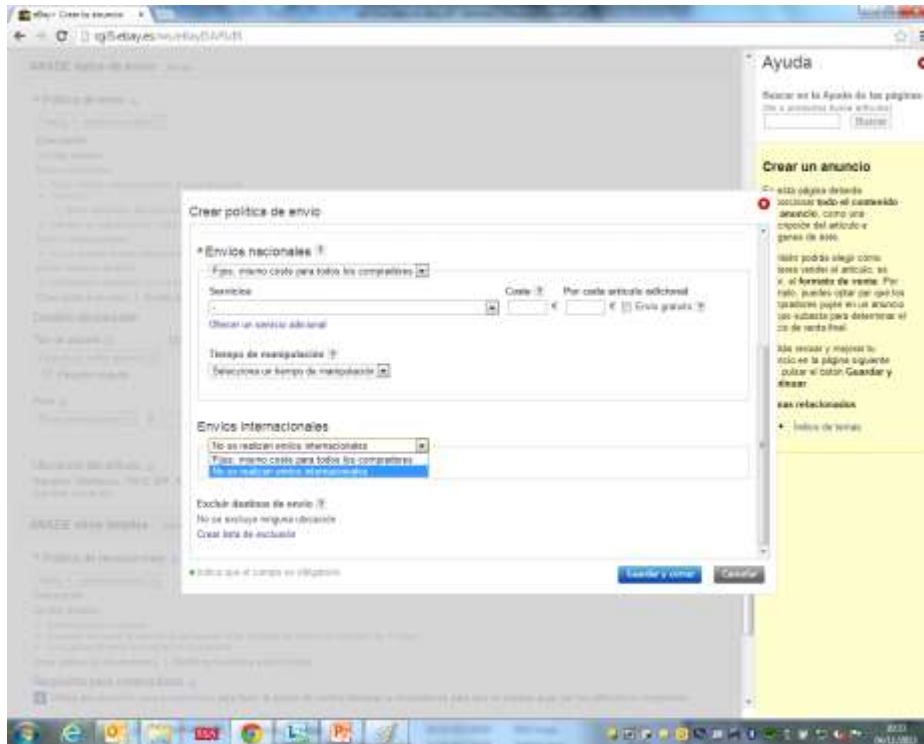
eBay - Crear tu anuncio
cgi5.ebay.es/ws/eBayISAPI.dll

AÑADE política de envío

Ayuda

Buscar en la Ayuda de las páginas
Buscar

Crear un anuncio

En esta página deberás seleccionar todo el contenido del anuncio, como una descripción del artículo e imágenes de éste.

También podrás elegir cómo quieres vender el artículo, es decir, el formato de venta. Por ejemplo, puedes optar por que los compradores pujen en un anuncio tipo subasta para determinar el precio de venta final.

Puedes revisar y mejorar tu anuncio en la página siguiente al pulsar el botón Guardar y continuar

Temas relacionados
• Índice de temas

Crear política de envío

*Envíos nacionales ?
Fijos: mismo coste para todos los compradores
Servicios
Coste ?
Por cada artículo adicional
€
€
Envío gratuito ?
Ofrecer un servicio adicional

Tiempo de manipulación ?
Selecciona un tiempo de manipulación

Envíos internacionales
No se realizan envíos internacionales
Fijos: mismo coste para todos los compradores
No se realizan envíos internacionales

Excluir destinos de envío ?
No se excluye ninguna ubicación
Crear lista de exclusión

* Indica que el campo es obligatorio

Guardar y cerrar
Cancelar

AÑADE otros detalles